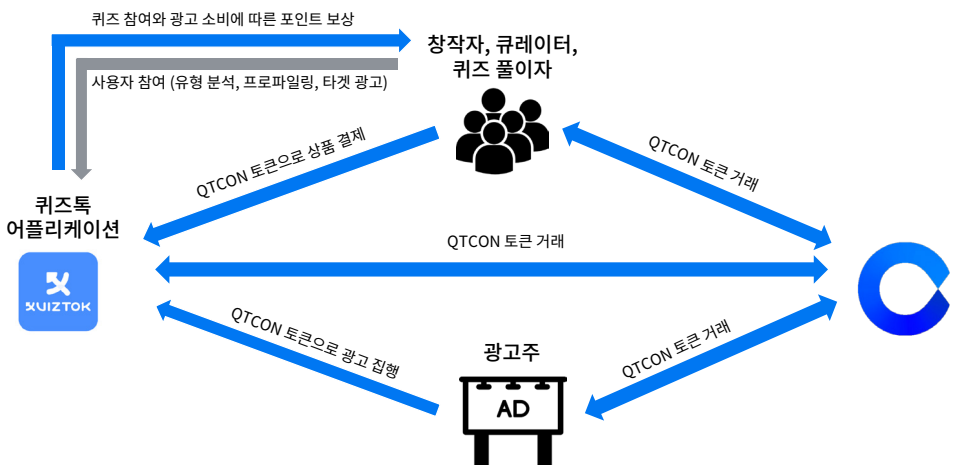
퀴즈 참여와 광고 소비에 따른 포인트 보상

창작자, 큐레이터, 퀴즈 풀이자

사용자 참여 (유형 분석, 프로파일링, 타겟 광고)

QTCON 토큰으로 상품 결제

QTCON 토큰 거래

퀴즈톡 어플리케이션

QUIZTOK

QTCON 토큰 거래

QTCON 토큰으로 광고 집행

광고주

QTCON 토큰 거래

AD